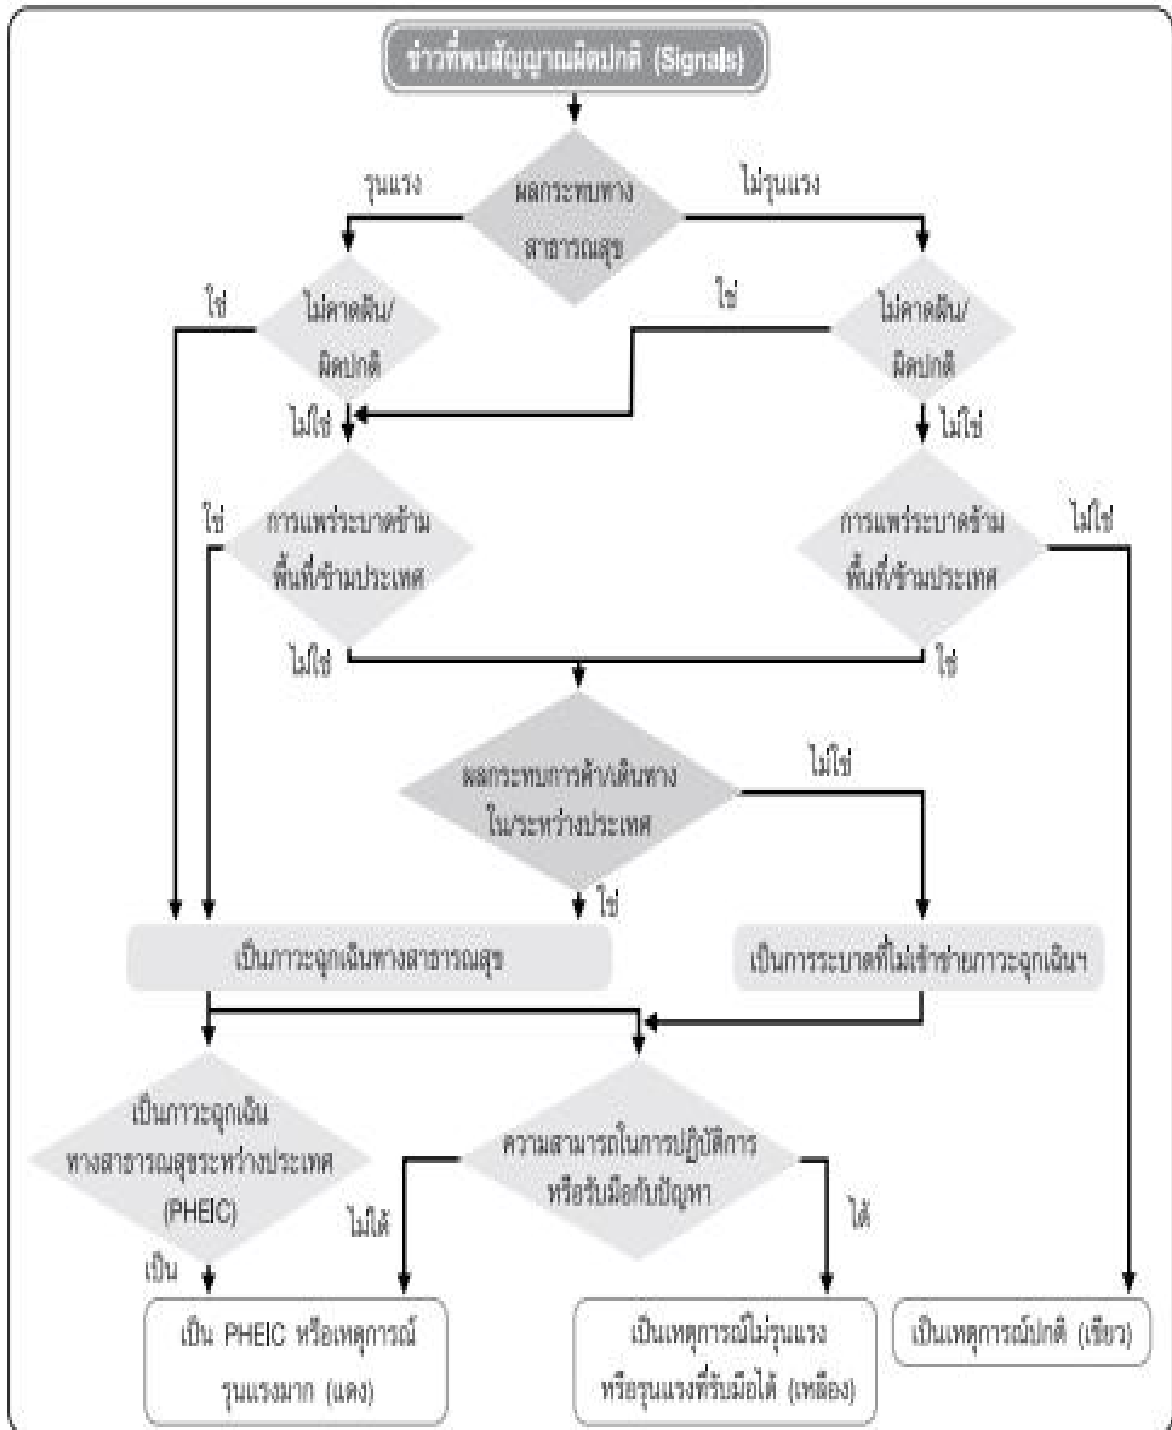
ข่าวที่พบสัญญาณผิดปกติ (Signals)

ผลกระทบทางสาธารณสุข

รุนแรง

ไม่รุนแรง

ใช่

ไม่คาดฝัน/ผิดปกติ

ใช่

ไม่คาดฝัน/ผิดปกติ

ไม่ใช่

ไม่ใช่

ใช่

การแพร่ระบาดข้ามพื้นที่/ข้ามประเทศ

การแพร่ระบาดข้ามพื้นที่/ข้ามประเทศ

ไม่ใช่

ไม่ใช่

ใช่

ผลกระทบการค้า/เดินทางในระหว่างประเทศ

ไม่ใช่

ใช่

เป็นภาวะฉุกเฉินทางสาธารณสุข

เป็นการระบาดที่ไม่เข้าข่ายภาวะฉุกเฉินฯ

เป็นภาวะฉุกเฉินทางสาธารณสุขระหว่างประเทศ (PHEIC)

ความสามารถในการปฏิบัติการหรือรับมือกับปัญหา

ไม่ได้

ได้

เป็น

เป็น PHEIC หรือเหตุการณ์รุนแรงมาก (แดง)

เป็นเหตุการณ์ไม่รุนแรงหรือรุนแรงที่รับมือได้ (เหลือง)

เป็นเหตุการณ์ปกติ (เขียว)